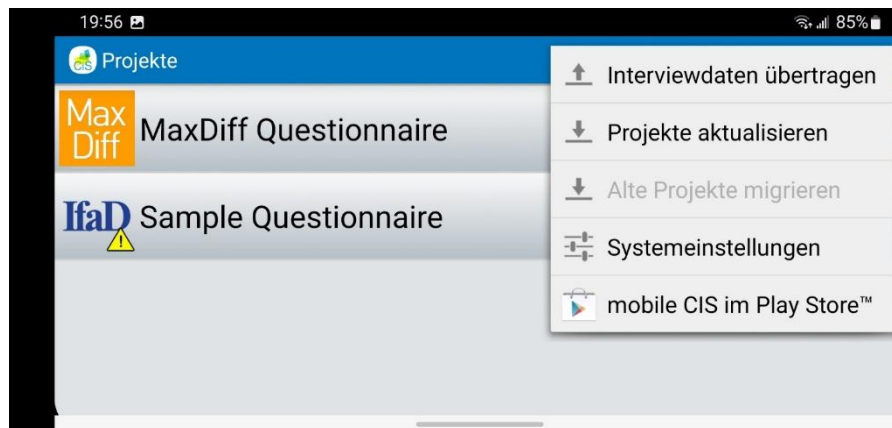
19:56 85%

CIS Projekte

Max Diff MaxDiff Questionnaire

IfaD Sample Questionnaire

Interviewdaten übertragen

Projekte aktualisieren

Alte Projekte migrieren

Systemeinstellungen

mobile CIS im Play Store™